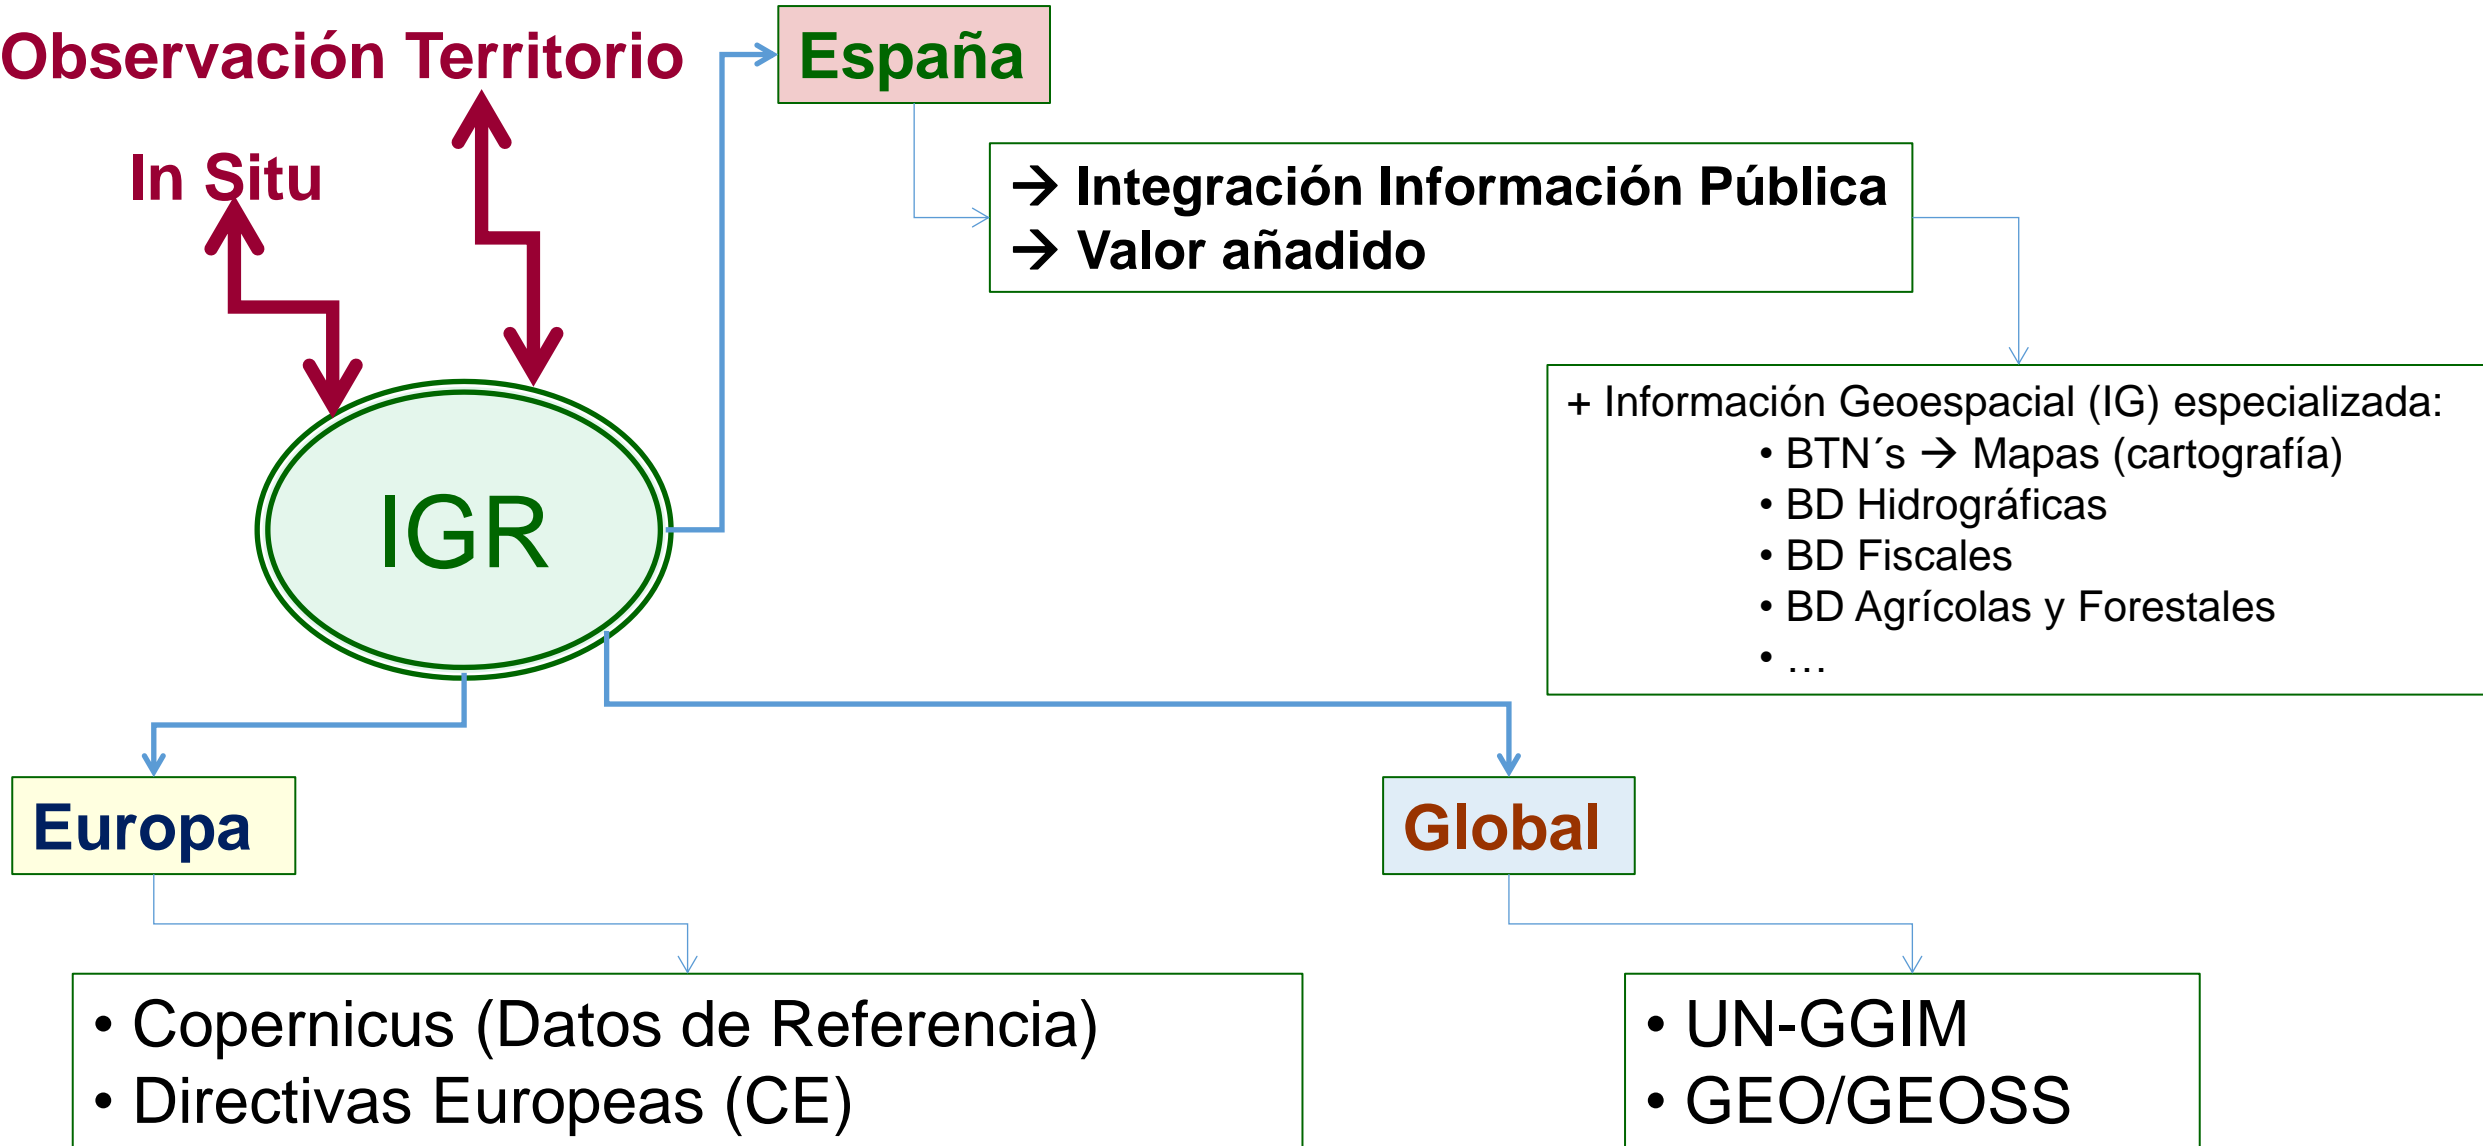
Observación Territorio

In Situ

IGR

España

→ Integración Información Pública
→ Valor añadido

+ Información Geoespacial (IG) especializada:
• BTN´s → Mapas (cartografía)
• BD Hidrográficas
• BD Fiscales
• BD Agrícolas y Forestales
• …

Europa

Global

• Copernicus (Datos de Referencia)
• Directivas Europeas (CE)

• UN-GGIM
• GEO/GEOSS